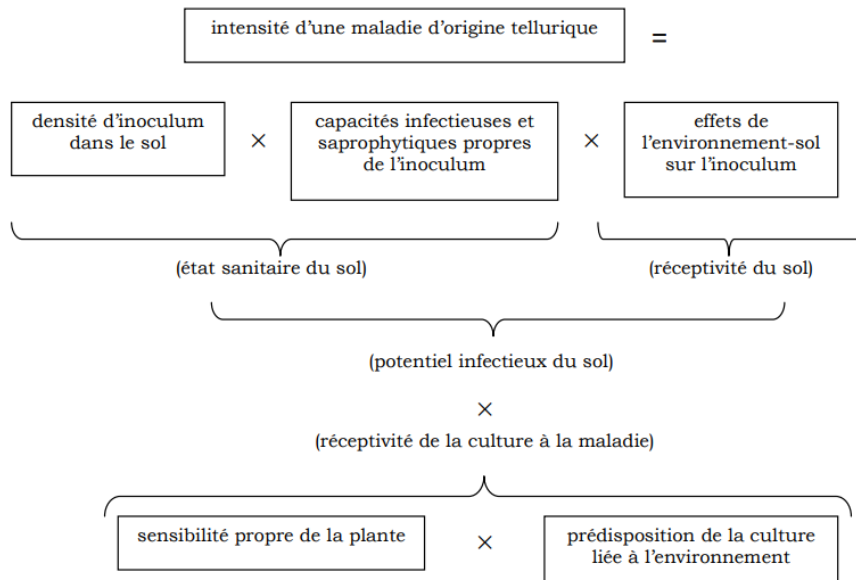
intensité d'une maladie d'origine tellurique

=

densité d'inoculum dans le sol

×

capacités infectieuses et saprophytiques propres de l'inoculum

×

effets de l'environnement-sol sur l'inoculum

(état sanitaire du sol)

(réceptivité du sol)

(potentiel infectieux du sol)

×

(réceptivité de la culture à la maladie)

sensibilité propre de la plante

×

prédisposition de la culture liée à l'environnement